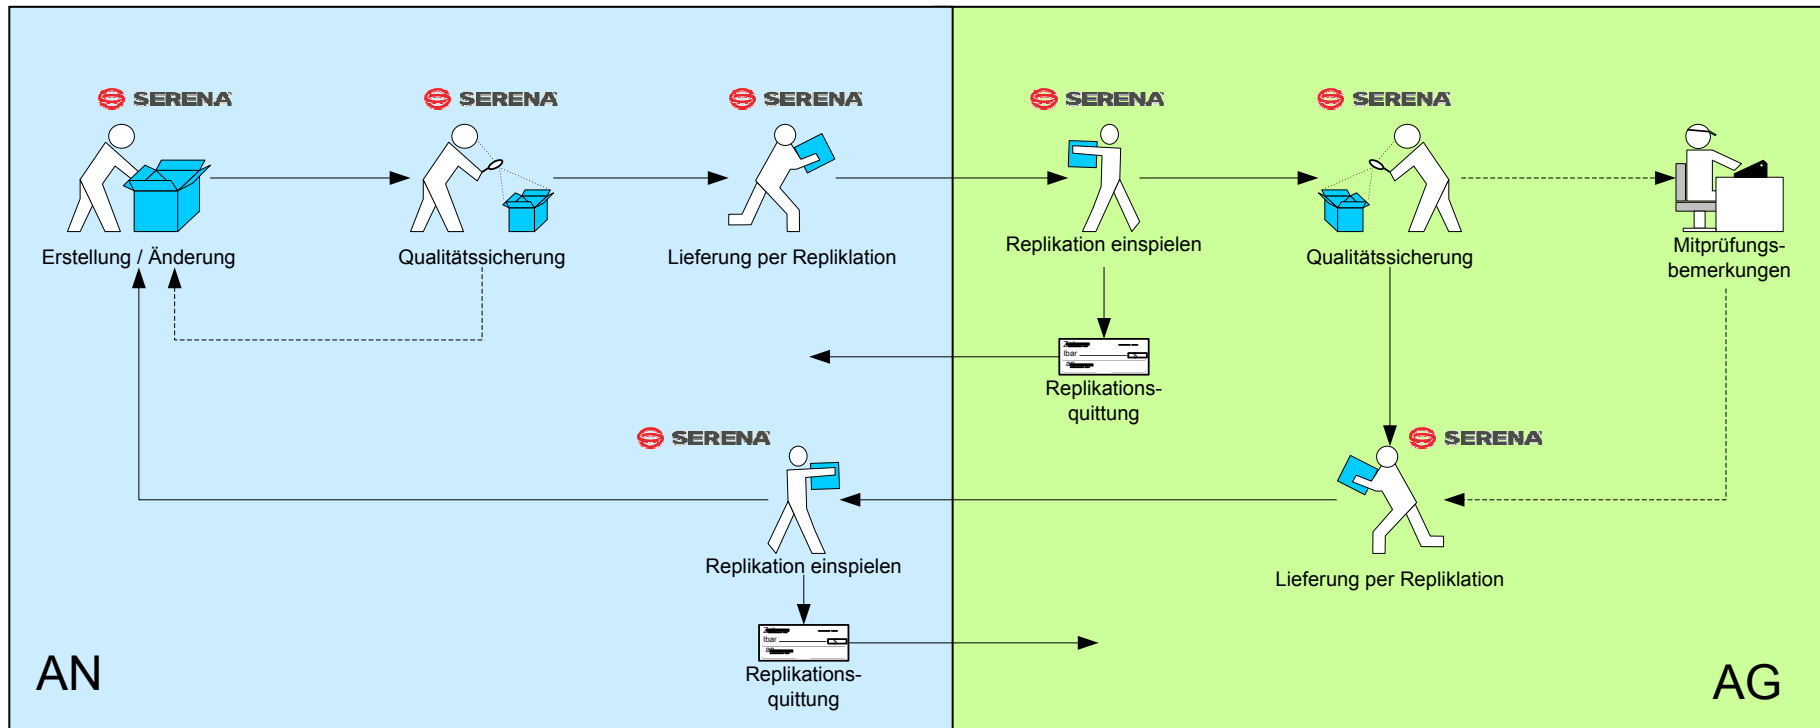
SERENA
Erstellung / Änderung

SERENA
Qualitätssicherung

SERENA
Lieferung per Repliklation

SERENA
Replikation einspielen

SERENA
Qualitätssicherung

Mitprüfungsbemerkungen

Ibar

Replikationsquittung

SERENA
Replikation einspielen

SERENA
Lieferung per Repliklation

Ibar

Replikationsquittung

AN

AG